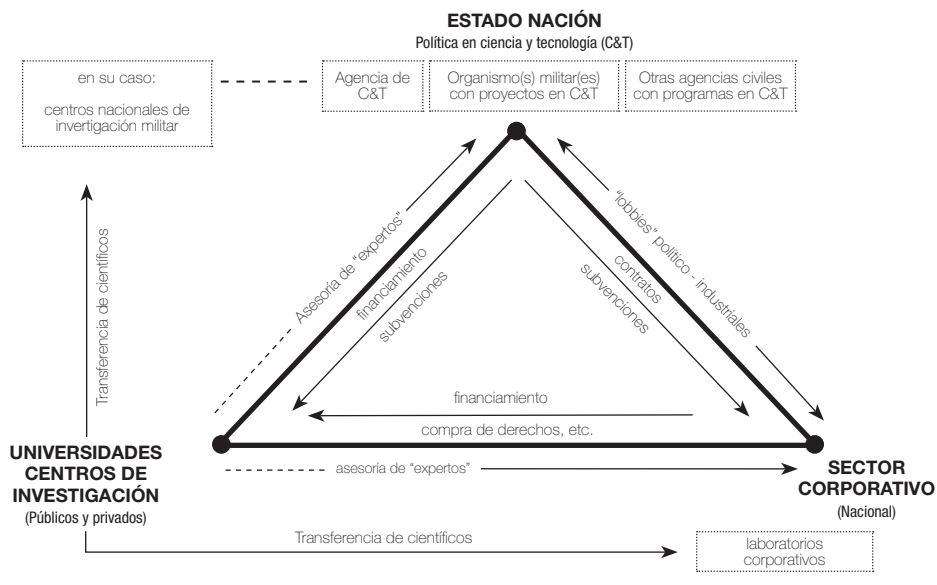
ESTADO NACIÓN
Política en ciencia y tecnología (C&T)

en su caso:
centros nacionales de invertigación militar

Agencia de C&T

Organismo(s) militar(es) con proyectos en C&T

Otras agencias civiles con programas en C&T

Transferencia de científicos

Asesoría de "expertos"

financiamiento

subvenciones

"lobbies" político - industriales

contratos

subvenciones

financiamiento

compra de derechos, etc.

UNIVERSIDADES
CENTROS DE
INVESTIGACIÓN
(Públicos y privados)

asesoría de "expertos"

SECTOR
CORPORATIVO
(Nacional)

Transferencia de científicos

laboratorios corporativos